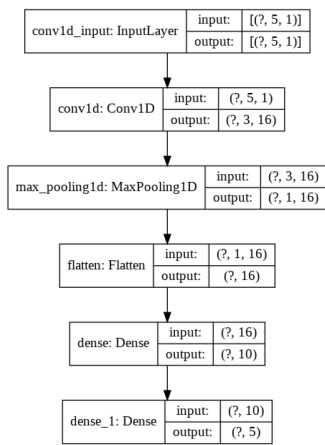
| conv1d_input: InputLayer | input: | [(?, 5, 1)] |
|---|---|---|
| | output: | [(?, 5, 1)] |

| conv1d: Conv1D | input: | (?, 5, 1) |
|---|---|---|
| | output: | (?, 3, 16) |

| max_pooling1d: MaxPooling1D | input: | (?, 3, 16) |
|---|---|---|
| | output: | (?, 1, 16) |

| flatten: Flatten | input: | (?, 1, 16) |
|---|---|---|
| | output: | (?, 16) |

| dense: Dense | input: | (?, 16) |
|---|---|---|
| | output: | (?, 10) |

| dense_1: Dense | input: | (?, 10) |
|---|---|---|
| | output: | (?, 5) |